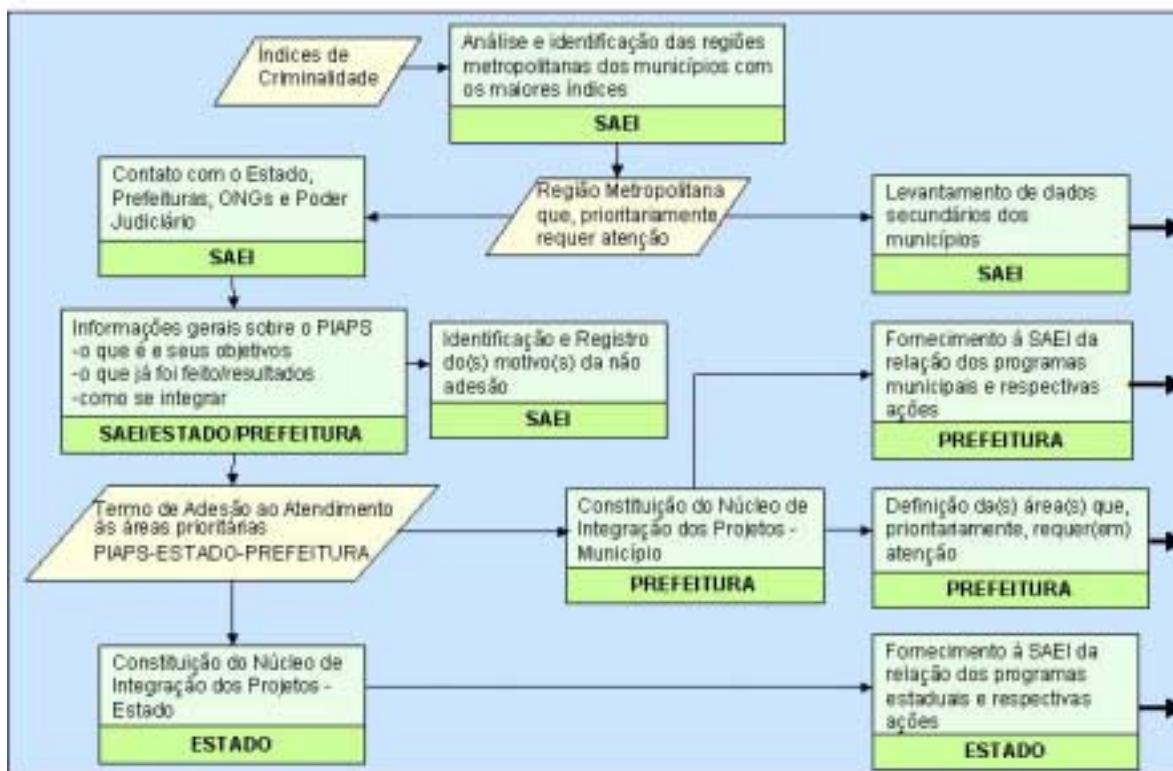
Índices de Criminalidade

Análise e identificação das regiões metropolitanas dos municípios com os maiores índices

SAEI

Contato com o Estado, Prefeituras, ONGs e Poder Judiciário

SAEI

Região Metropolitana que, prioritariamente requer atenção

Levantamento de dados secundários dos municípios

SAEI

Informações gerais sobre o PIAPS
-o que é e seus objetivos
-o que já foi feito/resultados
-como se integrar

SAEI/ESTADO/PREFEITURA

Identificação e Registro do(s) motivo(s) da não adesão

SAEI

Fornecimento à SAEI da relação dos programas municipais e respectivas ações

PREFEITURA

Termo de Adesão ao Atendimento às áreas prioritárias PIAPS-ESTADO-PREFEITURA

Constituição do Núcleo de Integração dos Projetos - Município

PREFEITURA

Definição da(s) área(s) que, prioritariamente, requer(em) atenção

PREFEITURA

Constituição do Núcleo de Integração dos Projetos - Estado

ESTADO

Fornecimento à SAEI da relação dos programas estaduais e respectivas ações

ESTADO